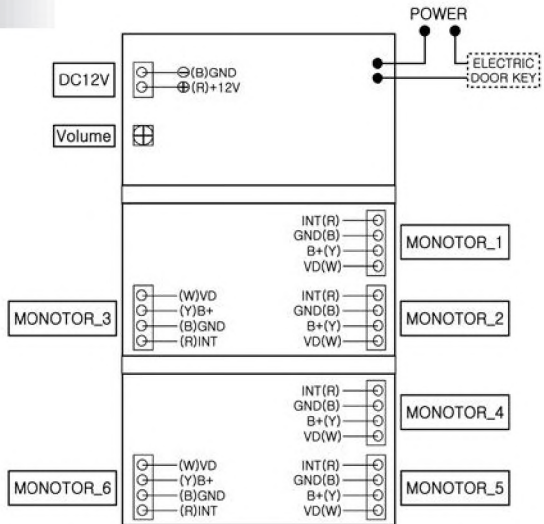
POWER

DC12V
⊖(B)GND
⊕(R)+12V

ELECTRIC
DOOR KEY

Volume

INT(R)
GND(B)
B+(Y)
VD(W)

MONOTOR_1

MONOTOR_3
(W)VD
(Y)B+
(B)GND
(R)INT

INT(R)
GND(B)
B+(Y)
VD(W)

MONOTOR_2

INT(R)
GND(B)
B+(Y)
VD(W)

MONOTOR_4

MONOTOR_6
(W)VD
(Y)B+
(B)GND
(R)INT

INT(R)
GND(B)
B+(Y)
VD(W)

MONOTOR_5